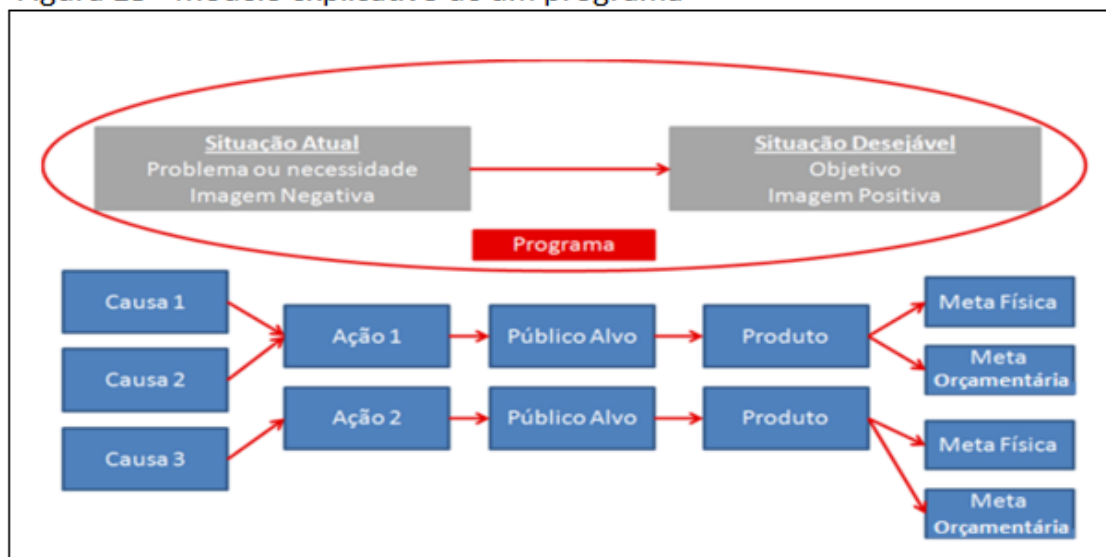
Figura 15 – Modelo explicativo de um programa

Situação Atual
Problema ou necessidade
Imagem Negativa

Situação Desejável
Objetivo
Imagem Positiva

Programa

Causa 1

Causa 2

Causa 3

Ação 1

Ação 2

Público Alvo

Público Alvo

Produto

Produto

Meta Física

Meta Orçamentária

Meta Física

Meta Orçamentária